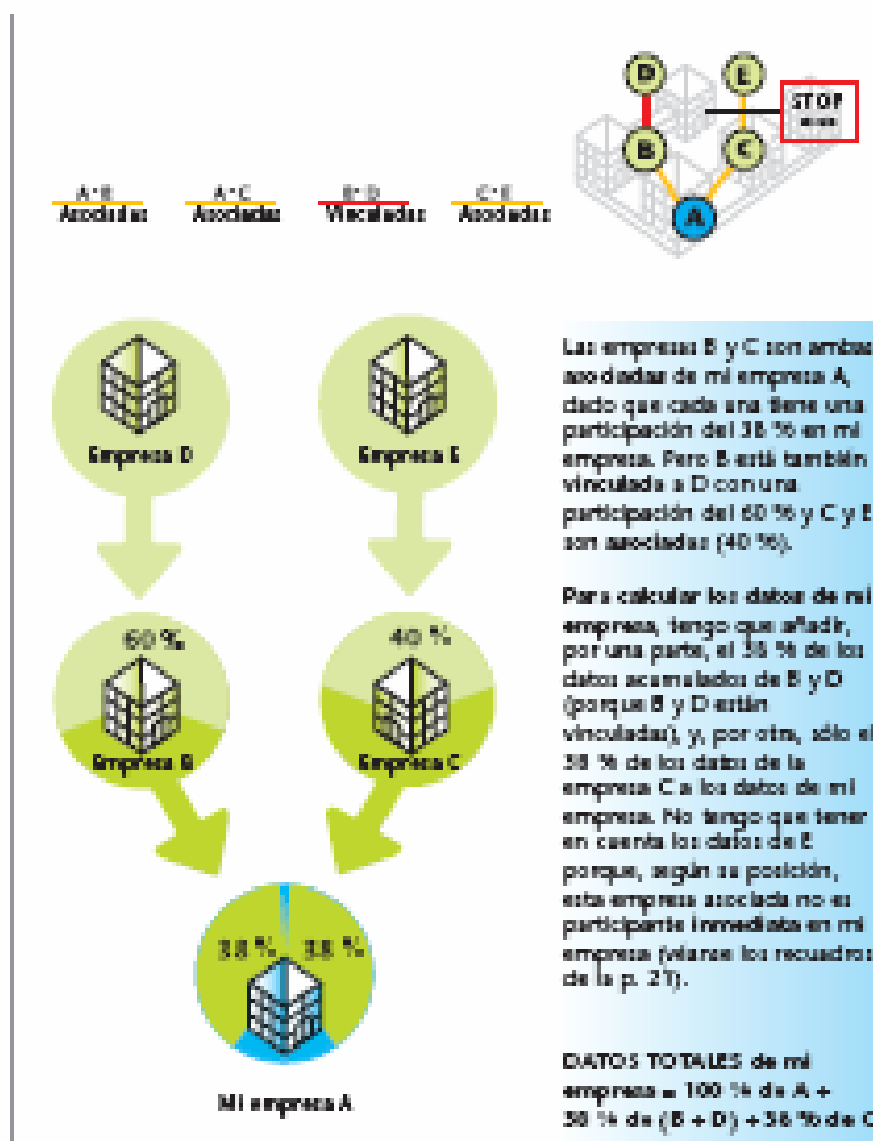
D
E
STOP
B
C
A

A-B
Asociadas

A-C
Asociadas

B-D
Vinculadas

C-E
Asociadas

Empresa D

Empresa E

60 %
Empresa B

40 %
Empresa C

38 %
38 %

Mi empresa A

Las empresas B y C son ambas asociadas de mi empresa A, dado que cada una tiene una participación del 38 % en mi empresa. Pero B está también vinculada a D con una participación del 60 % y C y E son asociadas (40 %).

Para calcular los datos de mi empresa, tengo que añadir, por una parte, el 38 % de los datos acumulados de B y D (porque B y D están vinculadas), y, por otra, sólo el 38 % de los datos de la empresa C a los datos de mi empresa. No tengo que tener en cuenta los datos de E porque, según su posición, esta empresa asociada no es participante inmediata en mi empresa (véanse los recuadros de la p. 21).

DATOS TOTALES de mi empresa = 100 % de A + 38 % de (B + D) + 38 % de C